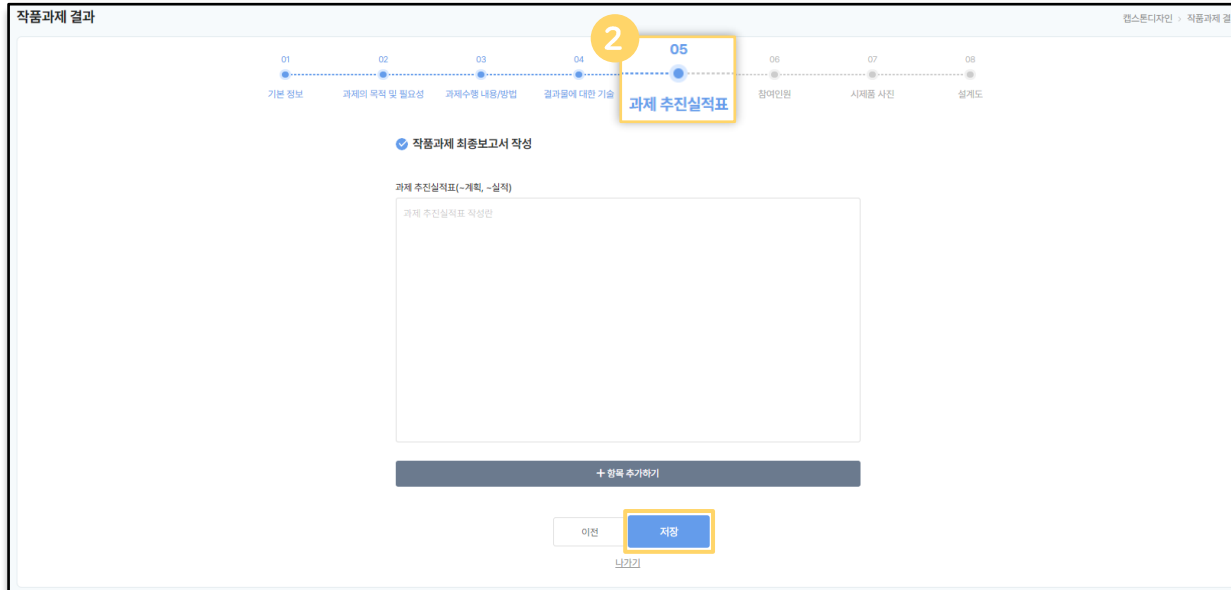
작품과제 결과

캡스톤디자인 > 작품과제 결

01
기본 정보

02
과제의 목적 및 필요성

03
과제수행 내용/방법

04
결과물에 대한 기술

2

05
과제 추진실적표

06
참여인원

07
시제품 사진

08
설계도

작품과제 최종보고서 작성

과제 추진실적표(~계획, ~실적)

과제 추진실적표 작성란

+ 항목 추가하기

이전

저장

나가기